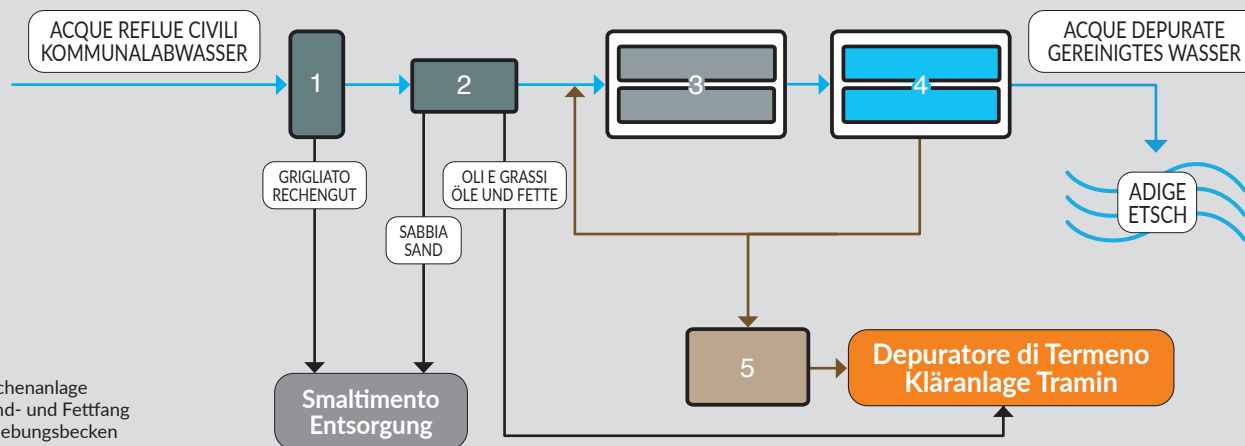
ACQUE REFLUE CIVILI
KOMMUNALABWASSER

ACQUE DEPURATE
GEREINIGTES WASSER

1

2

3

4

GRIGLIATO
RECHENGUT

OLI E GRASSI
ÖLE UND FETTE

SABBIA
SAND

ADIGE
ETSCH

5

Depuratore di Termeno
Kläranlage Tramin

Smaltimento
Entsorgung

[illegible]chenanlage
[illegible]nd- und Fettfang
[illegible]ebungsbecken